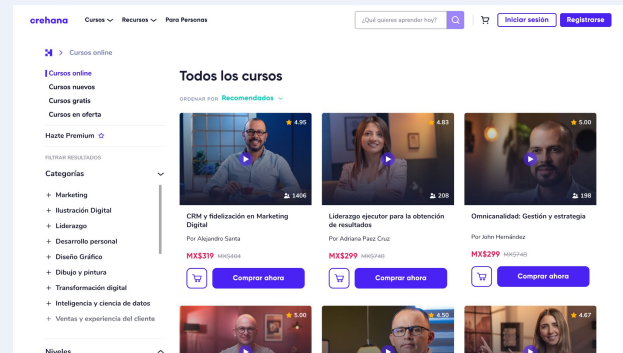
crehana Cursos Recursos Para Personas ¿Qué quieres aprender hoy? Iniciar sesión Registrarse

> Cursos online

Cursos online
Cursos nuevos
Cursos gratis
Cursos en oferta

Hazte Premium

FILTRAR RESULTADOS

Categorías

+ Marketing
+ Ilustración Digital
+ Liderazgo
+ Desarrollo personal
+ Diseño Gráfico
+ Dibujo y pintura
+ Transformación digital
+ Inteligencia y ciencia de datos
+ Ventas y experiencia del cliente

Niveles

Todos los cursos

ORDENAR POR Recomendados

4.95
1406
CRM y fidelización en Marketing Digital
Por Alejandro Santa
MX$319 MX$484
Comprar ahora

4.83
208
Liderazgo ejecutor para la obtención de resultados
Por Adriana Paez Cruz
MX$299 MX$748
Comprar ahora

5.00
198
Omnicanalidad: Gestión y estrategia
Por John Hernández
MX$299 MX$748
Comprar ahora

5.00
4.50
4.67